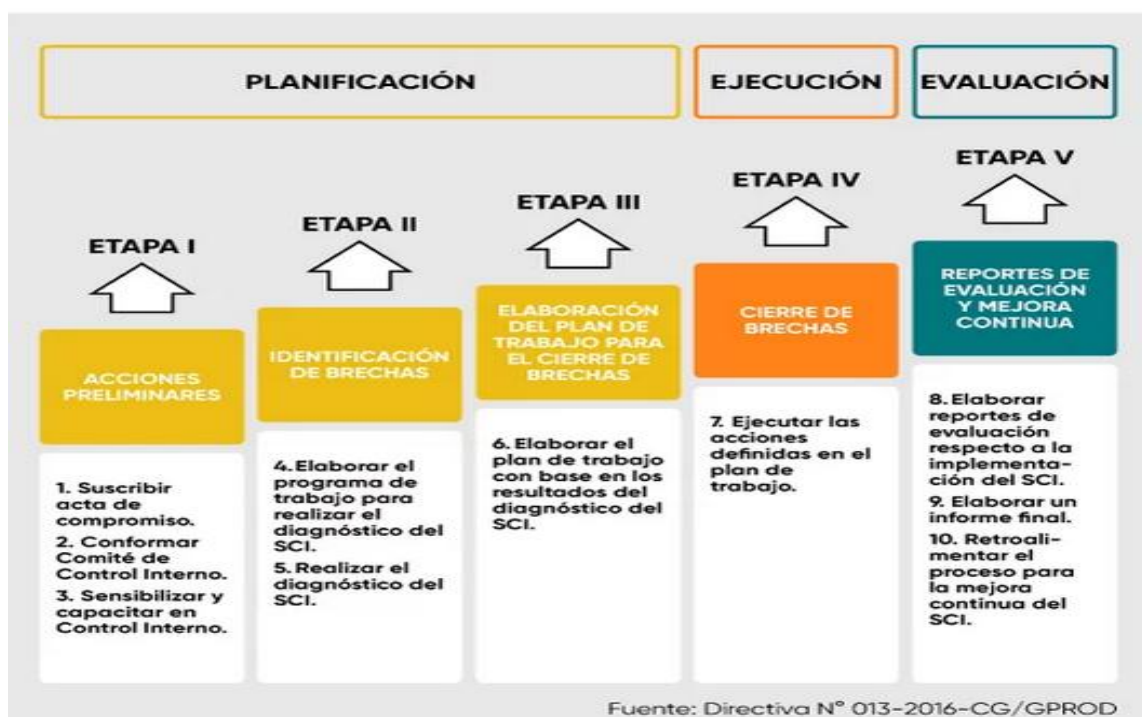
PLANIFICACIÓN

EJECUCIÓN

EVALUACIÓN

ETAPA I

ACCIONES PRELIMINARES

1. Suscribir acta de compromiso.
2. Conformar Comité de Control Interno.
3. Sensibilizar y capacitar en Control Interno.

ETAPA II

IDENTIFICACIÓN DE BRECHAS

4. Elaborar el programa de trabajo para realizar el diagnóstico del SCI.
5. Realizar el diagnóstico del SCI.

ETAPA III

ELABORACIÓN DEL PLAN DE TRABAJO PARA EL CIERRE DE BRECHAS

6. Elaborar el plan de trabajo con base en los resultados del diagnóstico del SCI.

ETAPA IV

CIERRE DE BRECHAS

7. Ejecutar las acciones definidas en el plan de trabajo.

ETAPA V

REPORTES DE EVALUACIÓN Y MEJORA CONTINUA

8. Elaborar reportes de evaluación respecto a la implementación del SCI.
9. Elaborar un informe final.
10. Retroalimentar el proceso para la mejora continua del SCI.

Fuente: Directiva N° 013-2016-CG/GPROD